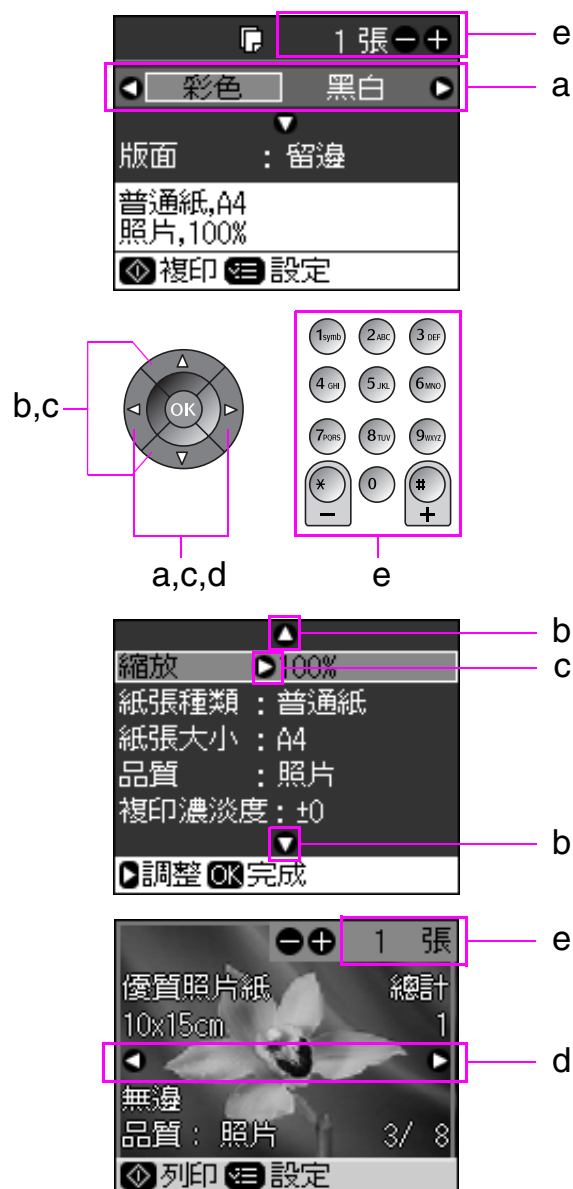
1 張
e
彩色 黑白
a
版面 : 留邊
普通紙,A4
照片,100%
複印 設定

b,c
OK
a,c,d
1symb 2ABC 3DEF
4GHI 5JKL 6MNO
7PQRS 8TUV 9WXYZ
* 0 #
− +
e

b
縮放 100%
c
紙張種類 : 普通紙
紙張大小 : A4
品質 : 照片
複印濃淡度 : ±0
b
調整 OK 完成

1 張
e
優質照片紙 總計
10x15cm 1
d
無邊
品質 : 照片 3/ 8
列印 設定